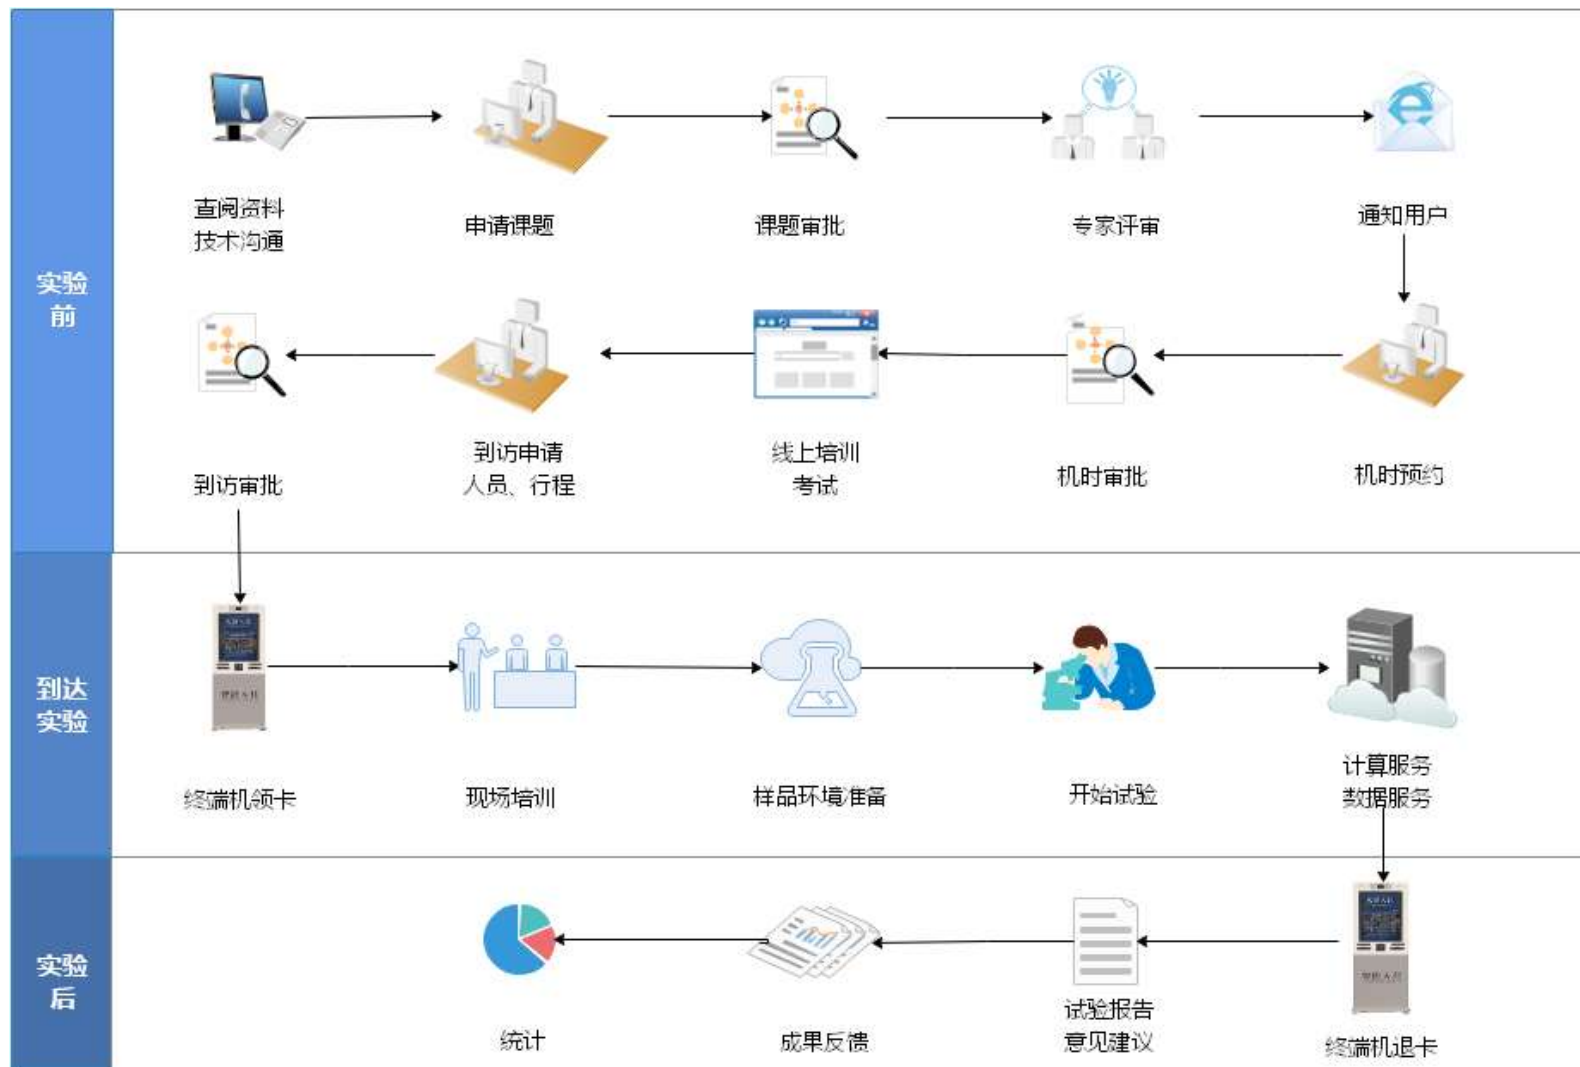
实验前

查阅资料
技术沟通

申请课题

课题审批

专家评审

通知用户

机时预约

机时审批

线上培训
考试

到访申请
人员、行程

到访审批

到达实验

终端机领卡

现场培训

样品环境准备

开始试验

计算服务
数据服务

实验后

终端机退卡

试验报告
意见建议

成果反馈

统计